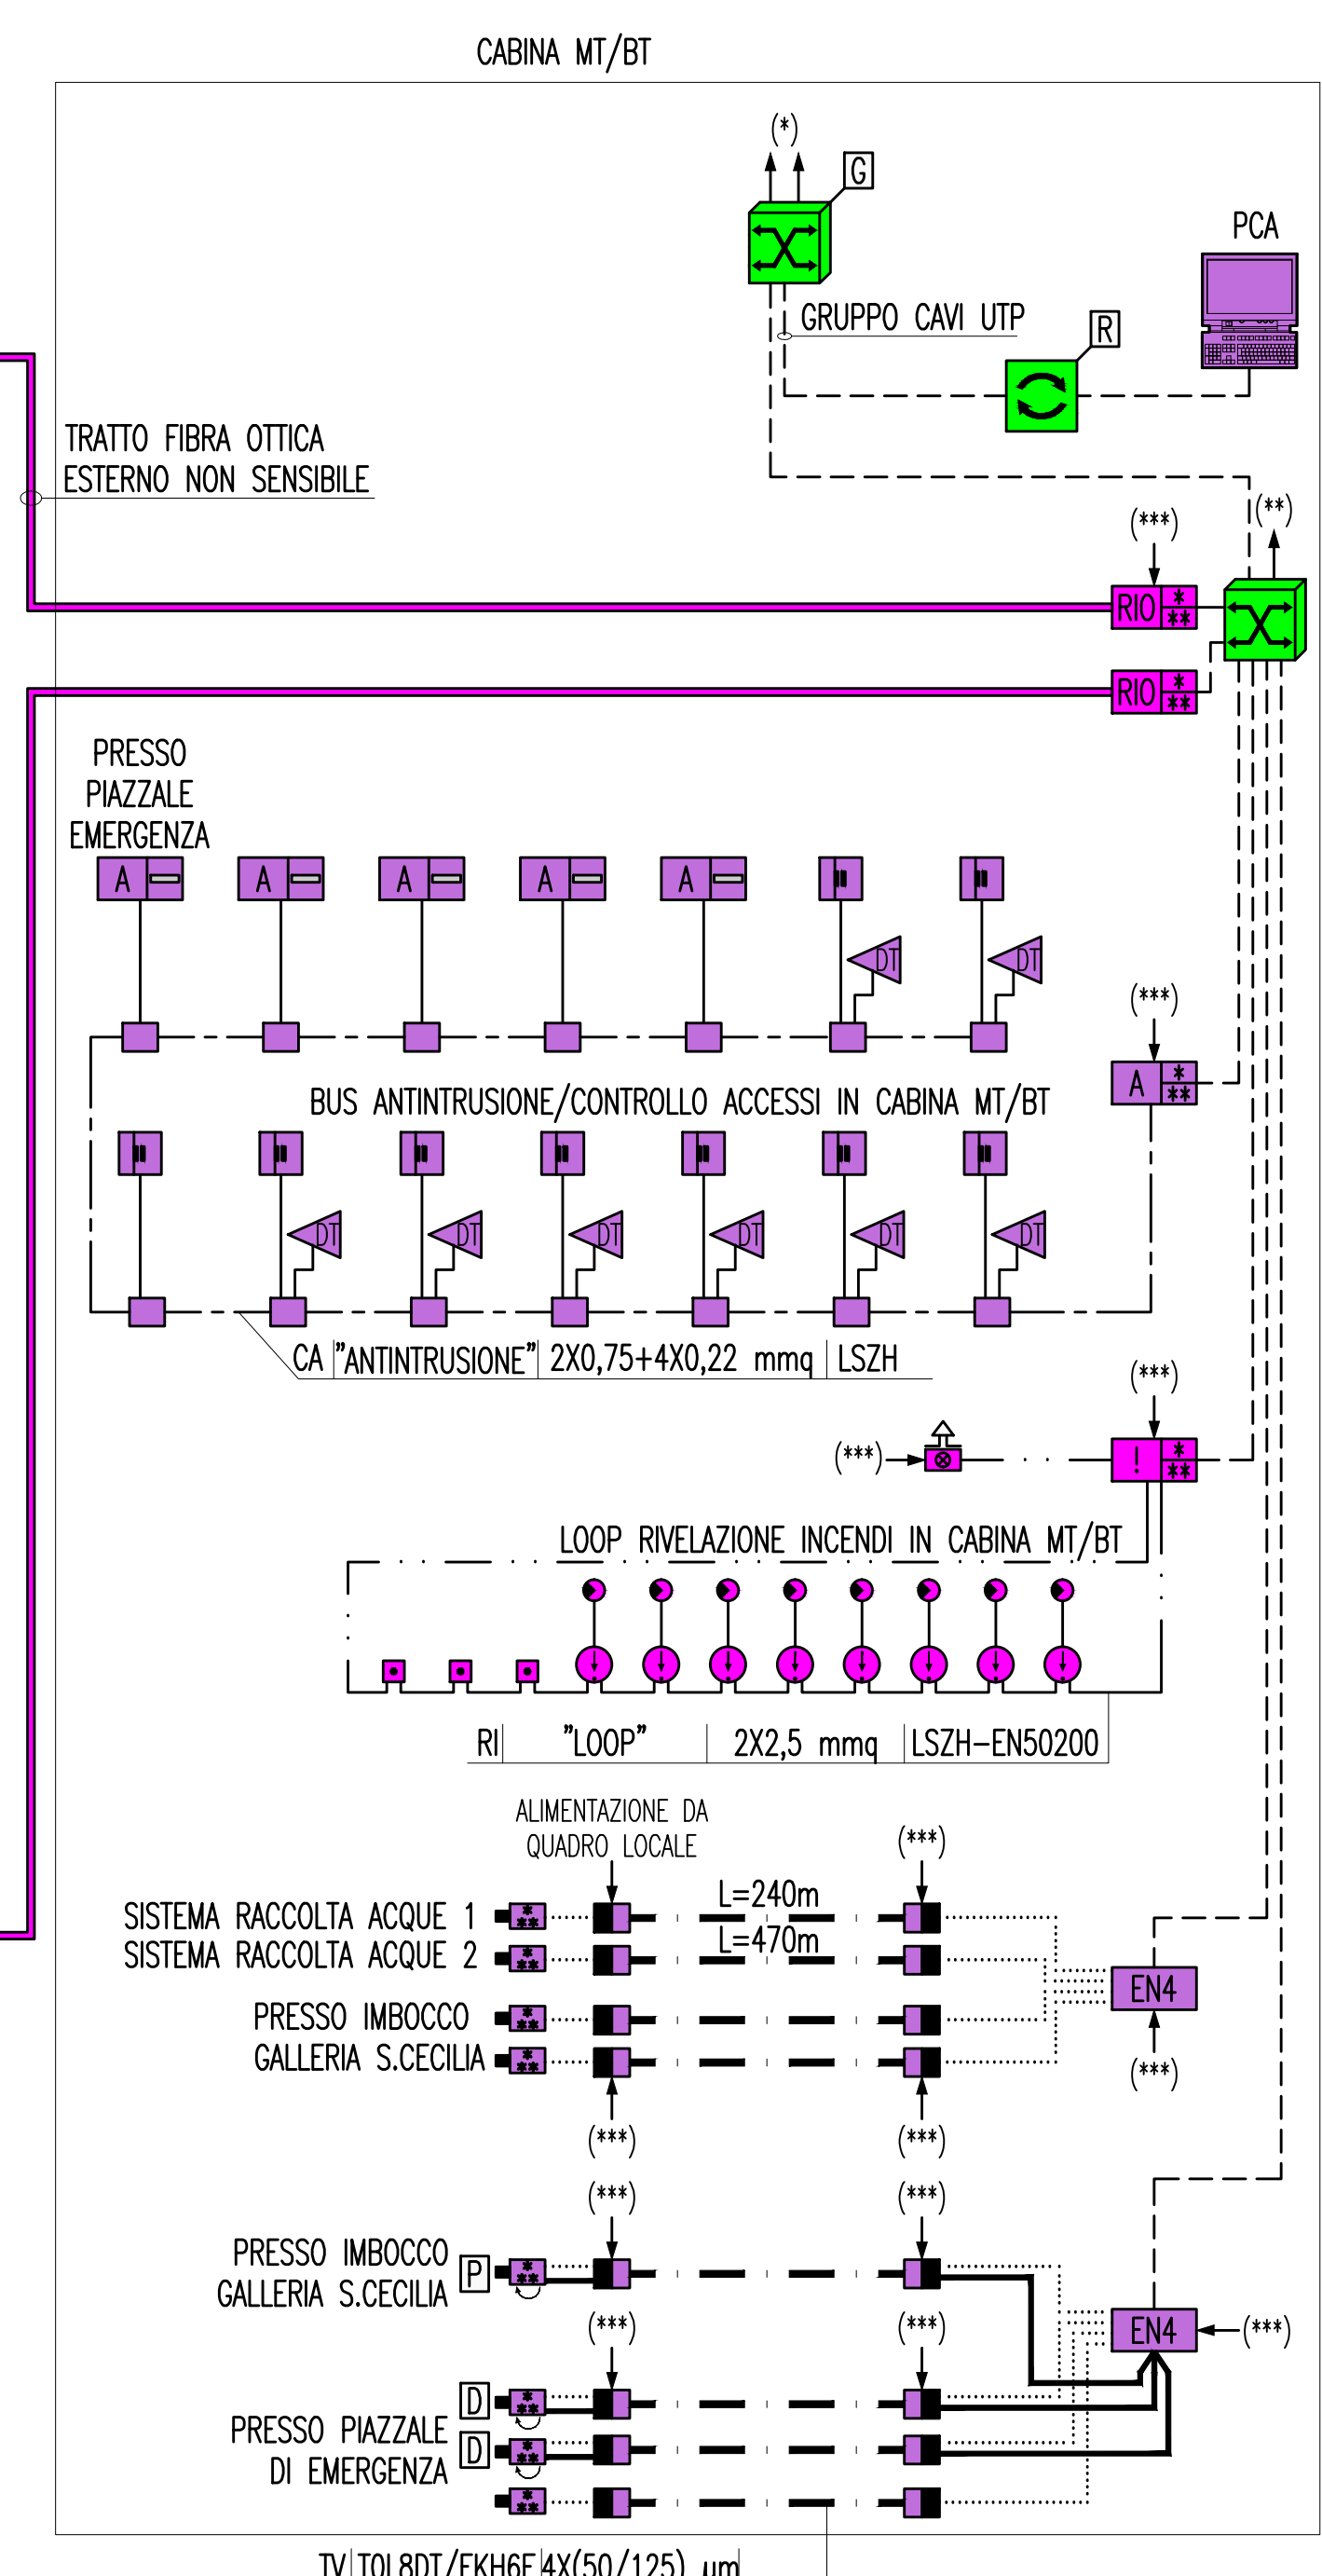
CABINA MT/BT

(*)

G

GRUPPO CAVI UTP

R

PCA

TRATTO FIBRA OTTICA ESTERNO NON SENSIBILE

(***)

(**)

RIO

RIO

PRESSO PIAZZALE EMERGENZA

A

A

A

A

A

DT

DT

(***)

A

BUS ANTINTRUSIONE/CONTROLLO ACCESSI IN CABINA MT/BT

DT

DT

DT

DT

DT

DT

CA "ANTINTRUSIONE" 2X0,75+4X0,22 mmq LSZH

(***)

(***)

!

LOOP RIVELAZIONE INCENDI IN CABINA MT/BT

RI "LOOP" 2X2,5 mmq LSZH-EN50200

ALIMENTAZIONE DA QUADRO LOCALE

(***)

SISTEMA RACCOLTA ACQUE 1

SISTEMA RACCOLTA ACQUE 2

L=240m

L=470m

PRESSO IMBOCCO GALLERIA S.CECILIA

EN4

(***)

(***)

(***)

(***)

(***)

PRESSO IMBOCCO GALLERIA S.CECILIA

P

(***)

(***)

EN4

(***)

PRESSO PIAZZALE DI EMERGENZA

D

D

TV TOL8DT/FKH6F 4X(50/125) µm